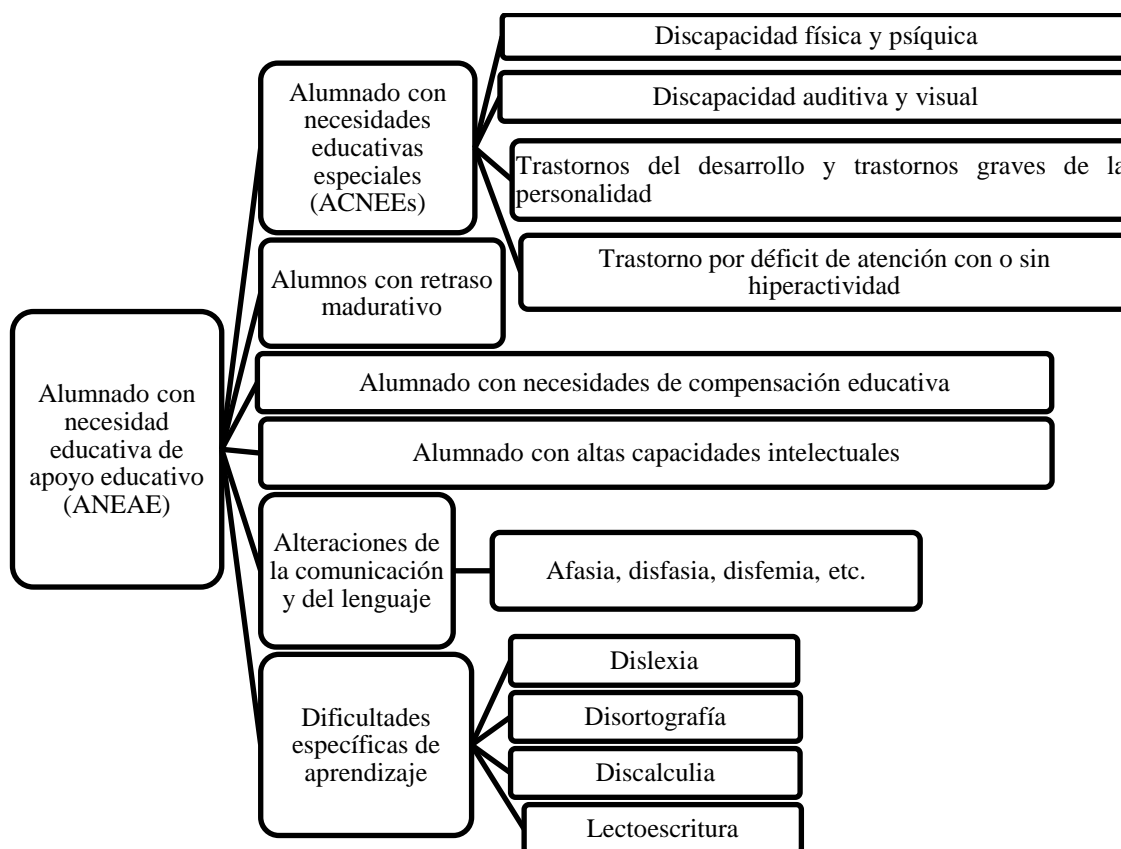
Alumnado con necesidad educativa de apoyo educativo (ANEAE)

Alumnado con necesidades educativas especiales (ACNEEs)

Discapacidad física y psíquica

Discapacidad auditiva y visual

Trastornos del desarrollo y trastornos graves de la personalidad

Trastorno por déficit de atención con o sin hiperactividad

Alumnos con retraso madurativo

Alumnado con necesidades de compensación educativa

Alumnado con altas capacidades intelectuales

Alteraciones de la comunicación y del lenguaje

Afasia, disfasia, disfemia, etc.

Dificultades específicas de aprendizaje

Dislexia

Disortografía

Discalculia

Lectoescritura